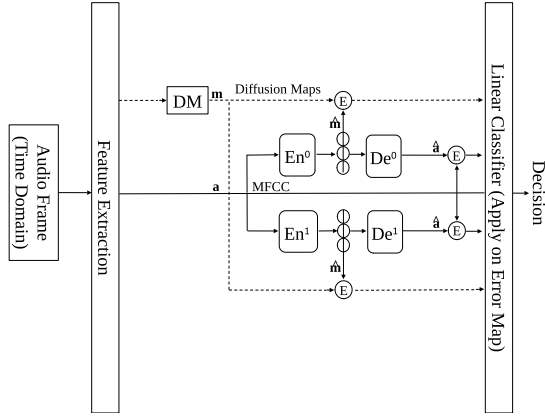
Audio Frame (Time Domain)

Feature Extraction

DM

m

Diffusion Maps

E

$\hat{m}$

En$^0$

De$^0$

$\hat{a}$

E

a

MFCC

En$^1$

De$^1$

$\hat{a}$

E

$\hat{m}$

E

Linear Classifier (Apply on Error Map)

Decision